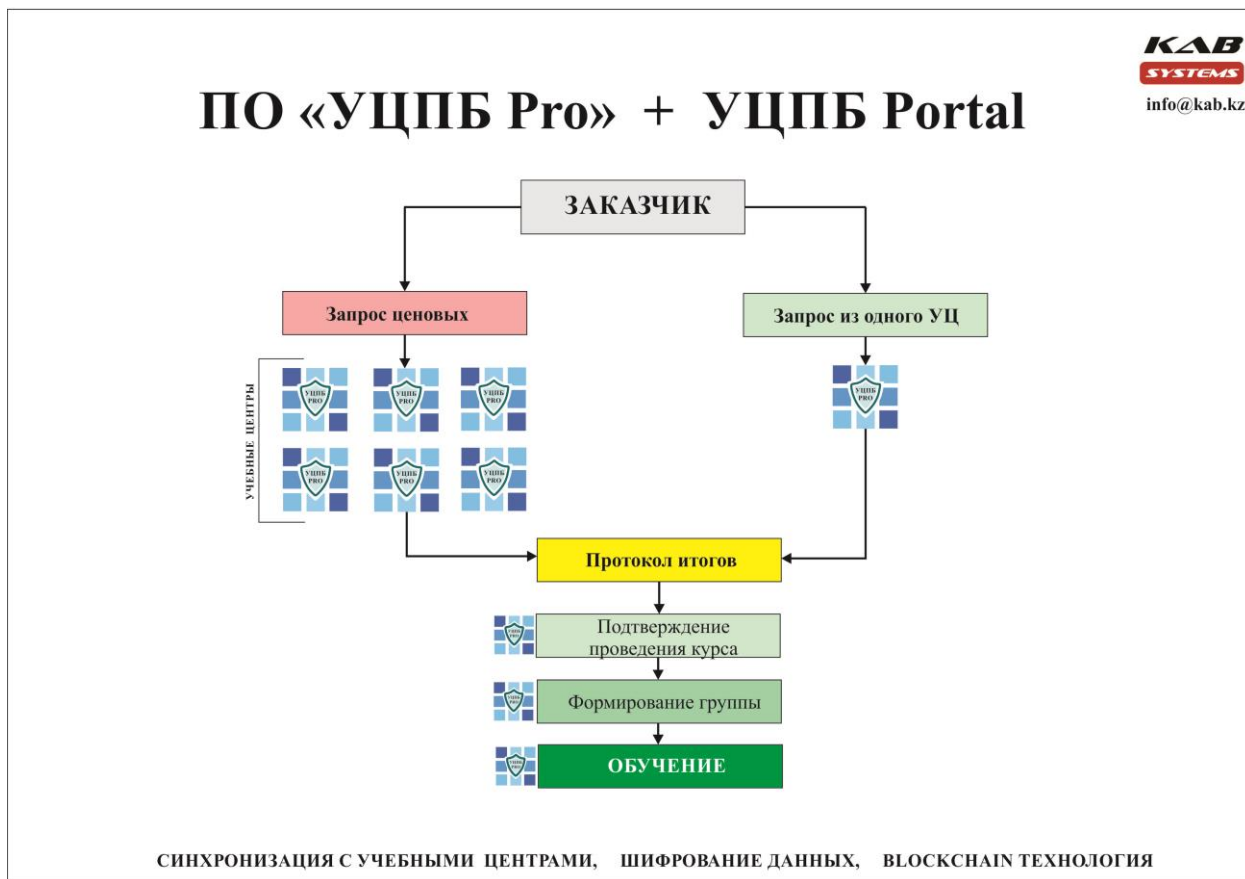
KAB
SYSTEMS
info@kab.kz

ПО «УЦПБ Pro» + УЦПБ Portal

ЗАКАЗЧИК

Запрос ценовых

Запрос из одного УЦ

УЧЕБНЫЕ ЦЕНТРЫ

УЦПБ PRO
УЦПБ PRO
УЦПБ PRO
УЦПБ PRO
УЦПБ PRO
УЦПБ PRO

УЦПБ PRO

Протокол итогов

Подтверждение проведения курса

Формирование группы

ОБУЧЕНИЕ

СИНХРОНИЗАЦИЯ С УЧЕБНЫМИ ЦЕНТРАМИ, ШИФРОВАНИЕ ДАННЫХ, BLOCKCHAIN ТЕХНОЛОГИЯ